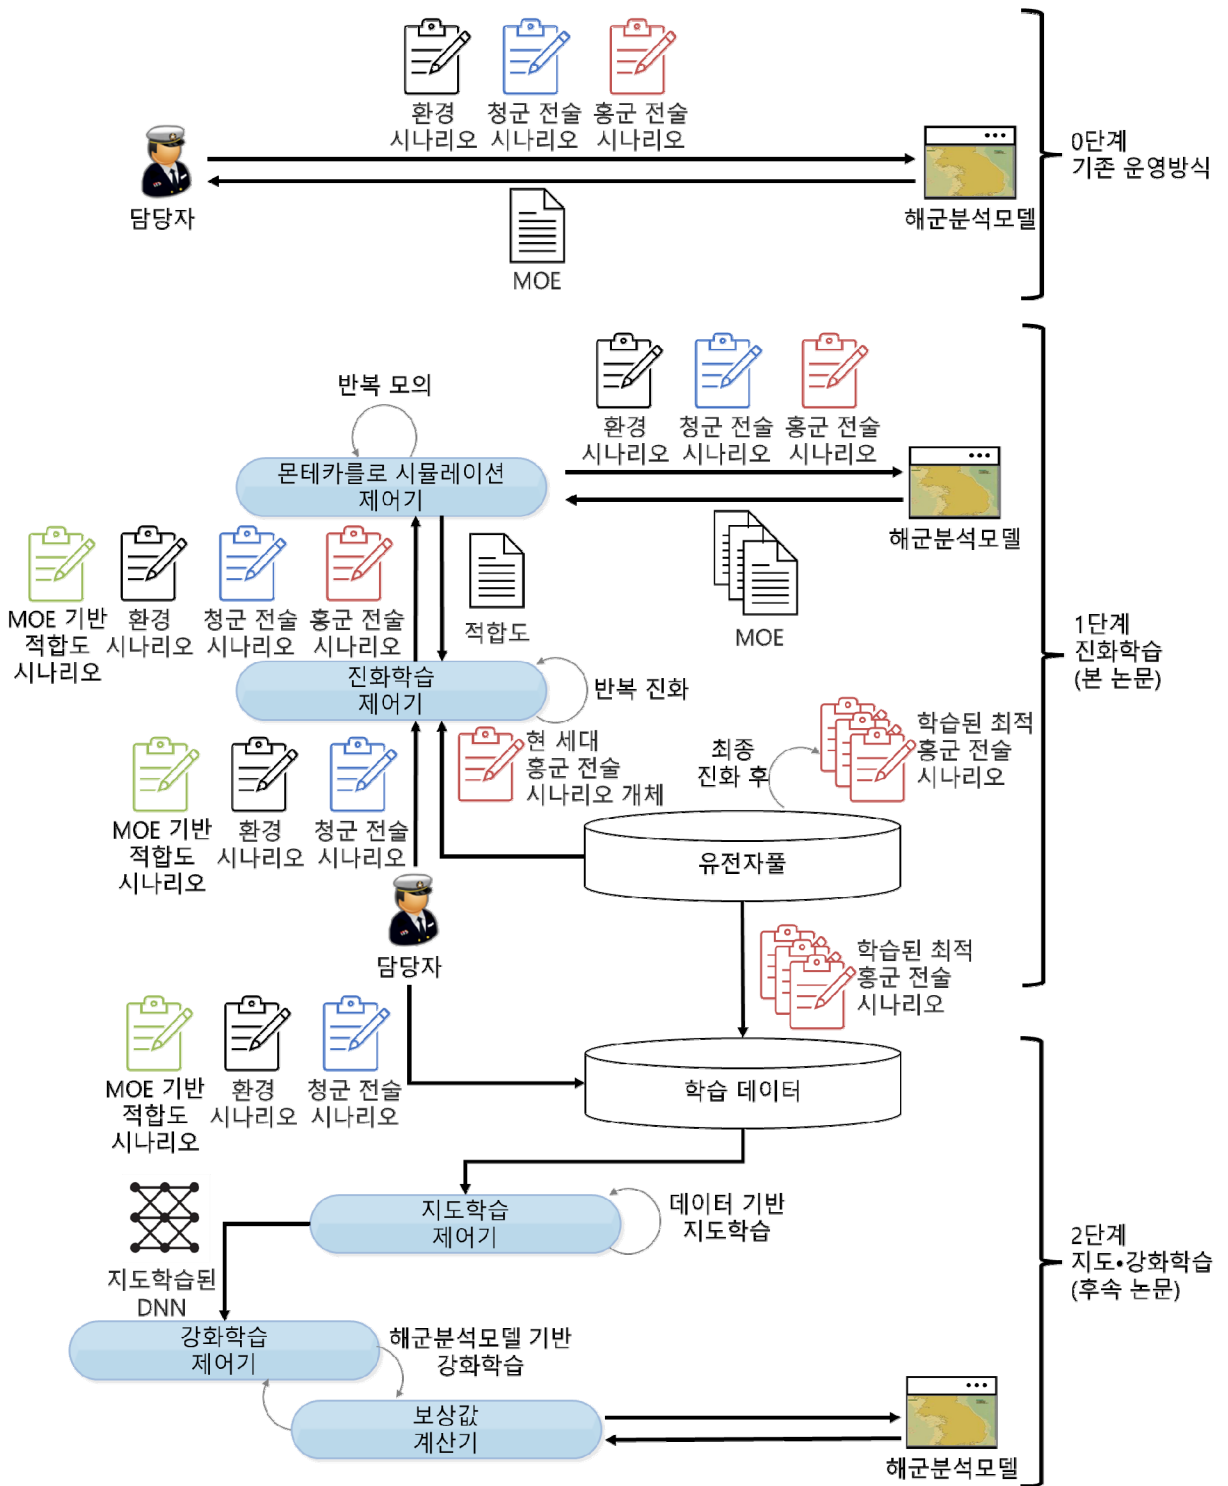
환경 시나리오
청군 전술 시나리오
홍군 전술 시나리오

담당자

해군분석모델

MOE

0단계 기존 운영방식

반복 모의

환경 시나리오
청군 전술 시나리오
홍군 전술 시나리오

몬테카를로 시뮬레이션 제어기

해군분석모델

MOE 기반 적합도 시나리오
환경 시나리오
청군 전술 시나리오
홍군 전술 시나리오

적합도

MOE

1단계 진화학습 (본 논문)

진화학습 제어기

반복 진화

학습된 최적 홍군 전술 시나리오

현 세대 홍군 전술 시나리오 개체

최종 진화 후

MOE 기반 적합도 시나리오
환경 시나리오
청군 전술 시나리오

유전자풀

담당자

학습된 최적 홍군 전술 시나리오

MOE 기반 적합도 시나리오
환경 시나리오
청군 전술 시나리오

학습 데이터

지도학습 제어기

데이터 기반 지도학습

지도학습된 DNN

2단계 지도•강화학습 (후속 논문)

강화학습 제어기

해군분석모델 기반 강화학습

보상값 계산기

해군분석모델